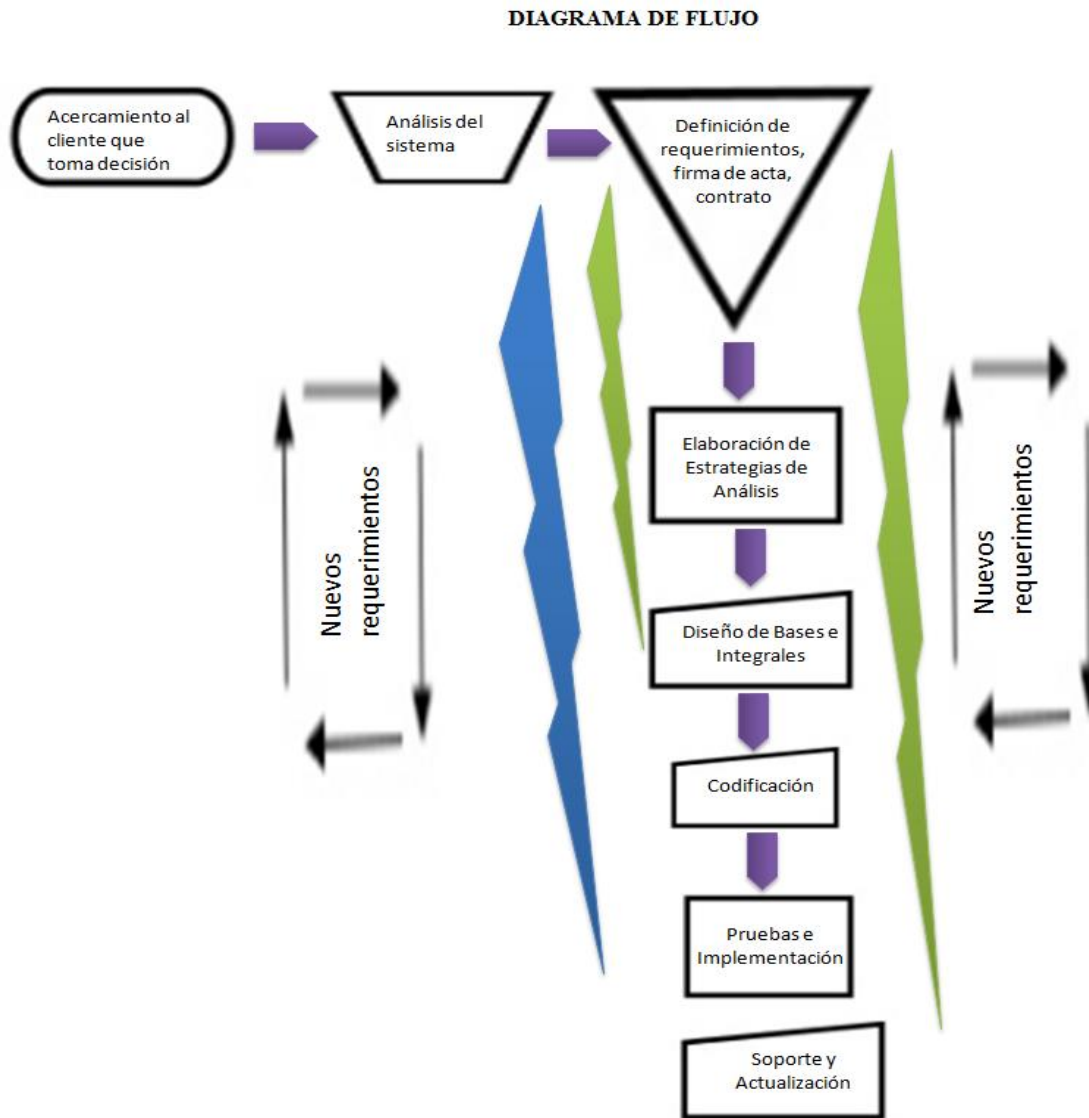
DIAGRAMA DE FLUJO

Acercamiento al cliente que toma decisión

Análisis del sistema

Definición de requerimientos, firma de acta, contrato

Nuevos requerimientos

Elaboración de Estrategias de Análisis

Diseño de Bases e Integrales

Codificación

Pruebas e Implementación

Soporte y Actualización

Nuevos requerimientos